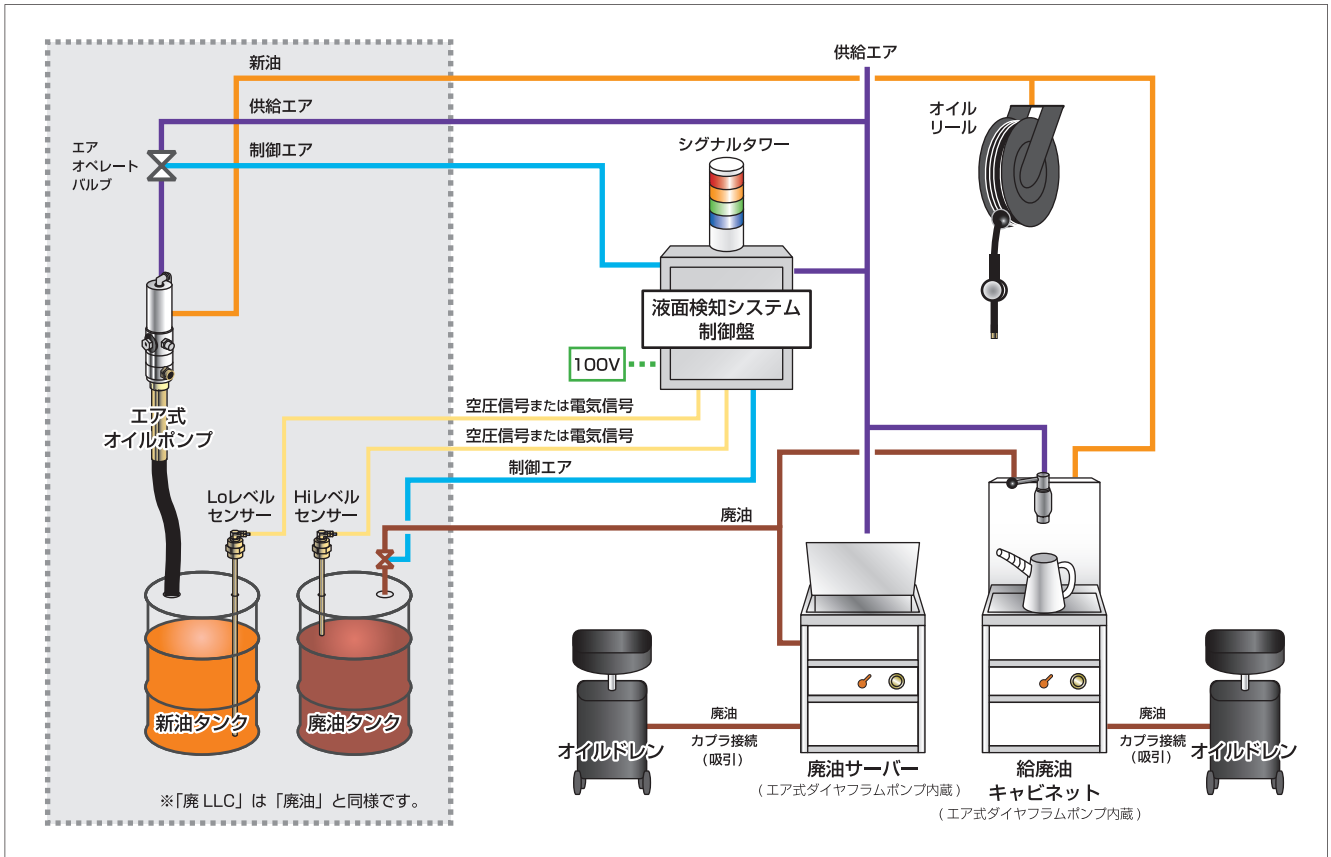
新油
供給エア
制御エア
エア
オペレート
バルブ
供給エア
シグナルタワー
オイル
リール
液面検知システム
制御盤
100V
エア式
オイルポンプ
空圧信号または電気信号
空圧信号または電気信号
制御エア
Loレベル
センサー
Hiレベル
センサー
廃油
新油タンク
廃油タンク
オイルドレン
廃油
カプラ接続
（吸引）
廃油サーバー
（エア式ダイヤフラムポンプ内蔵）
給廃油
キャビネット
（エア式ダイヤフラムポンプ内蔵）
廃油
カプラ接続
（吸引）
オイルドレン
※「廃 LLC」は「廃油」と同様です。